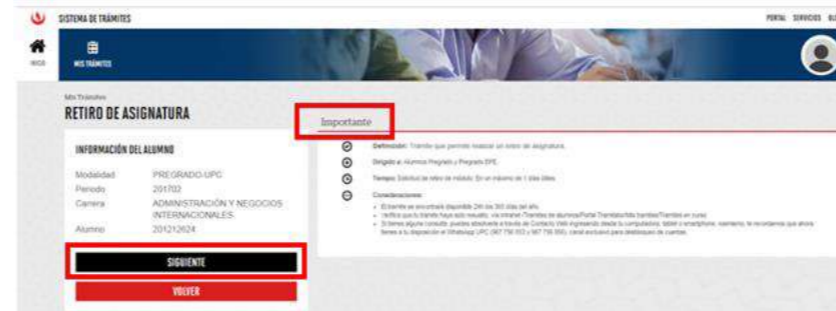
SISTEMA DE TRÁMITES

PORTAL SERVICIOS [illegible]

INICIO

MIS TRÁMITES

Mis Trámites

RETIRO DE ASIGNATURA

INFORMACIÓN DEL ALUMNO

Modalidad PREGRADO-UPC
Periodo 201702
Carrera ADMINISTRACIÓN Y NEGOCIOS INTERNACIONALES
Alumno 201212624

SIGUIENTE

VOLVER

Importante

Definición: Trámite que permite realizar un retiro de asignatura.

Dirigido a: Alumnos Pregrado y Pregrado EPE.

Tiempo: Solicitud de retiro de ciclo(s). En un máximo de 1 días útiles.

Consideraciones:
• El trámite se encontrará disponible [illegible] días del año.
• Verifica que tu trámite haya sido resuelto, vía Intranet /Trámites de alumnos/Portal Trámites/Mis trámites/Trámites en curso
• Si tienes alguna consulta, puedes atenderla a través de Contacto Web ingresando desde tu computadora, tablet o smartphone; asimismo, te recordamos que ahora tienes a tu disposición el WhatsApp UPC ([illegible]), canal exclusivo para destrabar consultas.